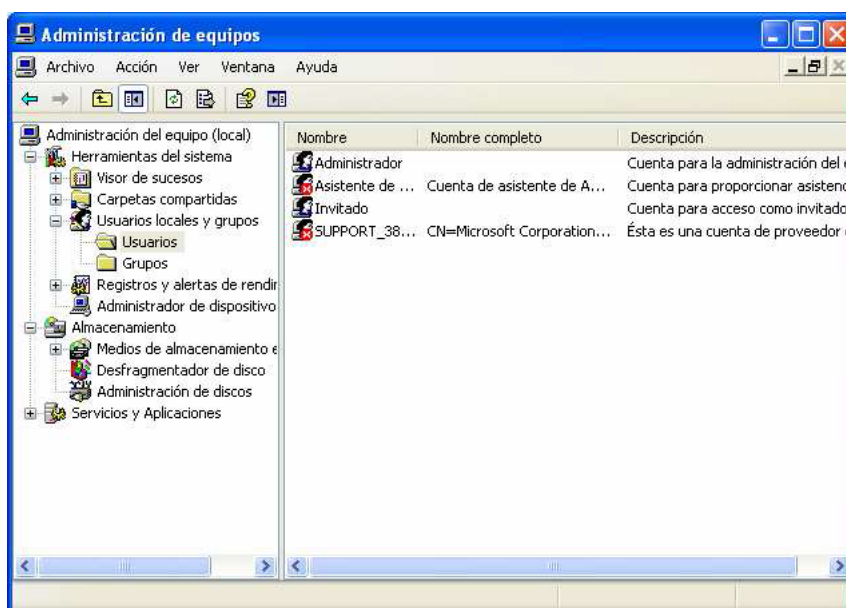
Administración de equipos

Archivo Acción Ver Ventana Ayuda

Administración del equipo (local)
Herramientas del sistema
Visor de sucesos
Carpetas compartidas
Usuarios locales y grupos
Usuarios
Grupos
Registros y alertas de rendir
Administrador de dispositivo
Almacenamiento
Medios de almacenamiento e
Desfragmentador de disco
Administración de discos
Servicios y Aplicaciones

| Nombre | Nombre completo | Descripción |
|---|---|---|
| Administrador | | Cuenta para la administración del e |
| Asistente de ... | Cuenta de asistente de A... | Cuenta para proporcionar asistenc |
| Invitado | | Cuenta para acceso como invitado |
| SUPPORT_38... | CN=Microsoft Corporation... | Ésta es una cuenta de proveedor |